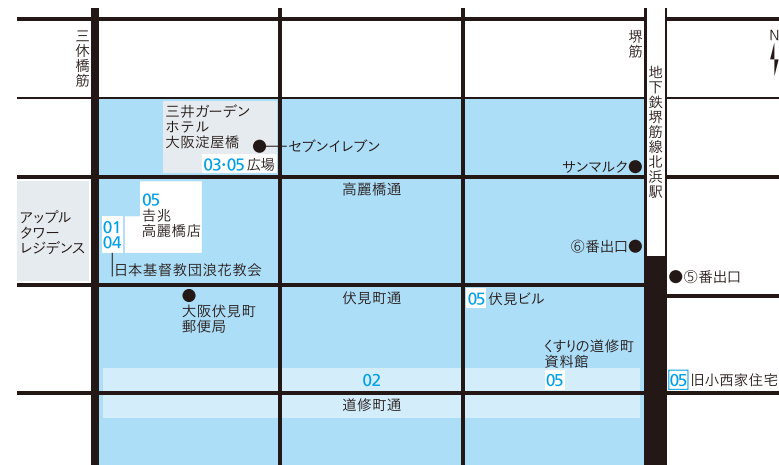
三休橋筋

堺筋

N

地下鉄堺筋線北浜駅

三井ガーデンホテル大阪淀屋橋

セブンイレブン

03･05 広場

サンマルク

高麗橋通

アップルタワーレジデンス

05 吉兆高麗橋店

01 04

⑥番出口

⑤番出口

日本基督教団浪花教会

大阪伏見町郵便局

伏見町通

05 伏見ビル

くすりの道修町資料館

02

05

05 旧小西家住宅

道修町通